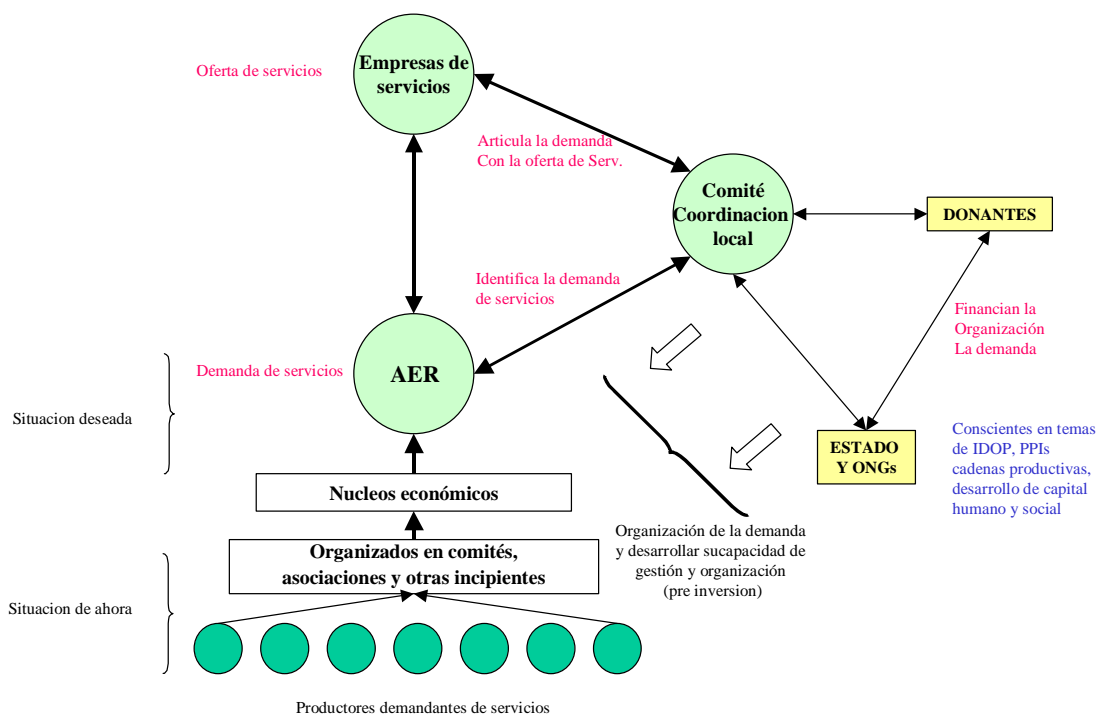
Oferta de servicios

Empresas de servicios

Articula la demanda
Con la oferta de Serv.

Comité Coordinacion local

DONANTES

Identifica la demanda de servicios

Financian la Organización La demanda

Demanda de servicios

AER

Situacion deseada

ESTADO Y ONGs

Conscientes en temas de IDOP, PPIs cadenas productivas, desarrollo de capital humano y social

Nucleos económicos

Organización de la demanda y desarrollar sucapacidad de gestión y organización (pre inversion)

Organizados en comités, asociaciones y otras incipientes

Situacion de ahora

Productores demandantes de servicios